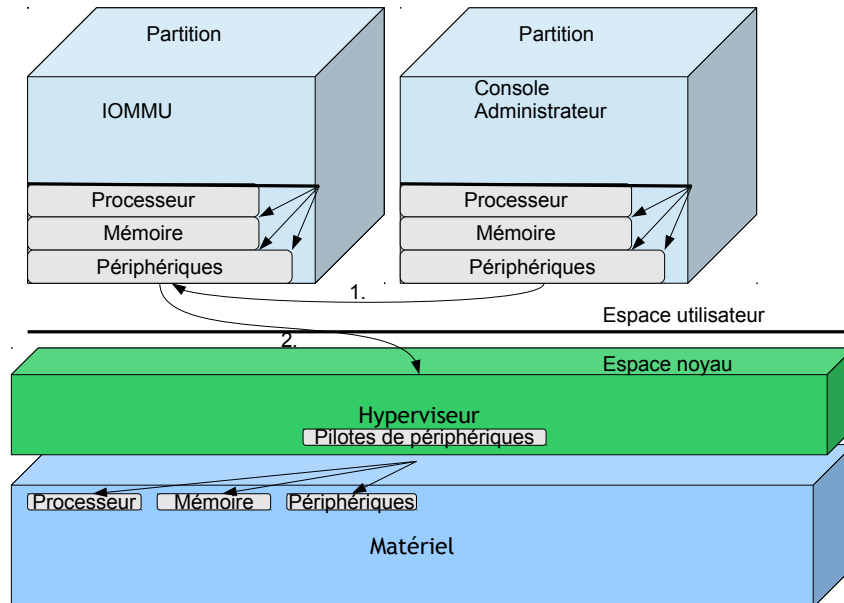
Partition

IOMMU

Processeur

Mémoire

Périphériques

Partition

Console Administrateur

Processeur

Mémoire

Périphériques

1.

Espace utilisateur

2.

Espace noyau

Hyperviseur

Pilotes de périphériques

Processeur

Mémoire

Périphériques

Matériel